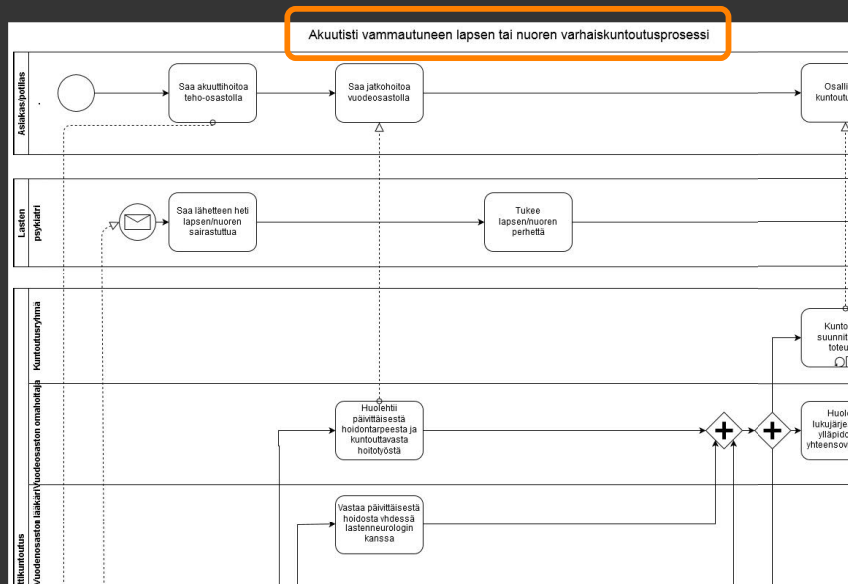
Akuutisti vammautuneen lapsen tai nuoren varhaiskuntoutusprosessi

Asiakas/potilas

.

Saa akuuttihoitoa teho-osastolla

Saa jatkohoitoa vuodeosastolla

Osalli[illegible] kuntout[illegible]

Lasten psykiatri

Saa lähetteen heti lapsen/nuoren sairastuttua

Tukee lapsen/nuoren perhettä

Kuntoutusryhmä

Kunto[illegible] suunnit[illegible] toteu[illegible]

Vuodeosaston omahoitaja

Huolehtii päivittäisestä hoidontarpeesta ja kuntouttavasta hoitotyöstä

Huol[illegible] lukujärje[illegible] ylläpido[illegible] yhteensov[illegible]

Vuodeosaston lääkäri

Vastaa päivittäisestä hoidosta yhdessä lastenneurologin kanssa

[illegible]tikuntoutus